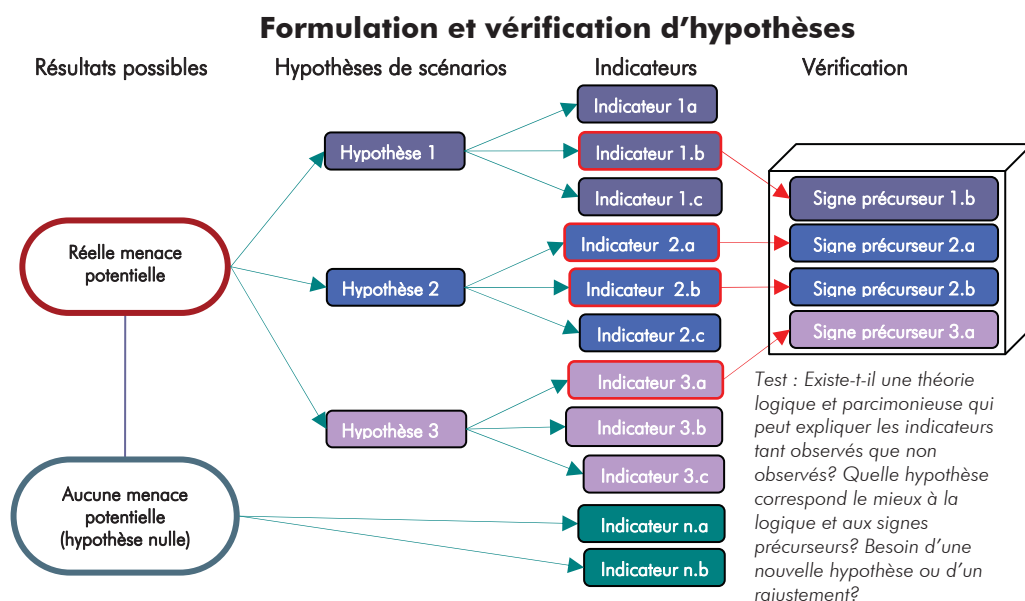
Formulation et vérification d'hypothèses

Résultats possibles

Hypothèses de scénarios

Indicateurs

Vérification

Indicateur 1a

Hypothèse 1

Indicateur 1.b

Indicateur 1.c

Signe précurseur 1.b

Réelle menace potentielle

Indicateur 2.a

Signe précurseur 2.a

Hypothèse 2

Indicateur 2.b

Signe précurseur 2.b

Indicateur 2.c

Signe précurseur 3.a

Indicateur 3.a

Test : Existe-t-il une théorie logique et parcimonieuse qui peut expliquer les indicateurs tant observés que non observés? Quelle hypothèse correspond le mieux à la logique et aux signes précurseurs? Besoin d'une nouvelle hypothèse ou d'un rajustement?

Hypothèse 3

Indicateur 3.b

Indicateur 3.c

Aucune menace potentielle (hypothèse nulle)

Indicateur n.a

Indicateur n.b